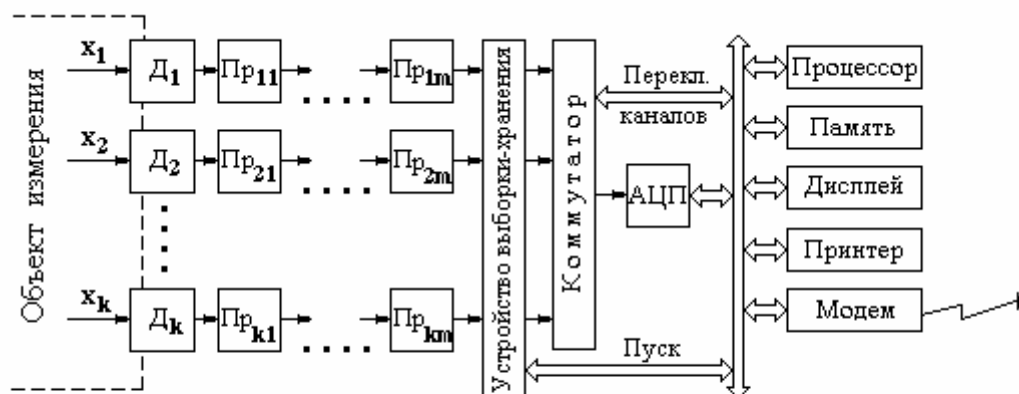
Объект измерения

$x_1$
$x_2$
$x_k$

$Д_1$
$Д_2$
$Д_k$

$Пр_{11}$
$Пр_{21}$
$Пр_{k1}$

$Пр_{1m}$
$Пр_{2m}$
$Пр_{km}$

Устройство выборки-хранения

Коммутатор

Перекл. каналов

АЦП

Пуск

Процессор
Память
Дисплей
Принтер
Модем